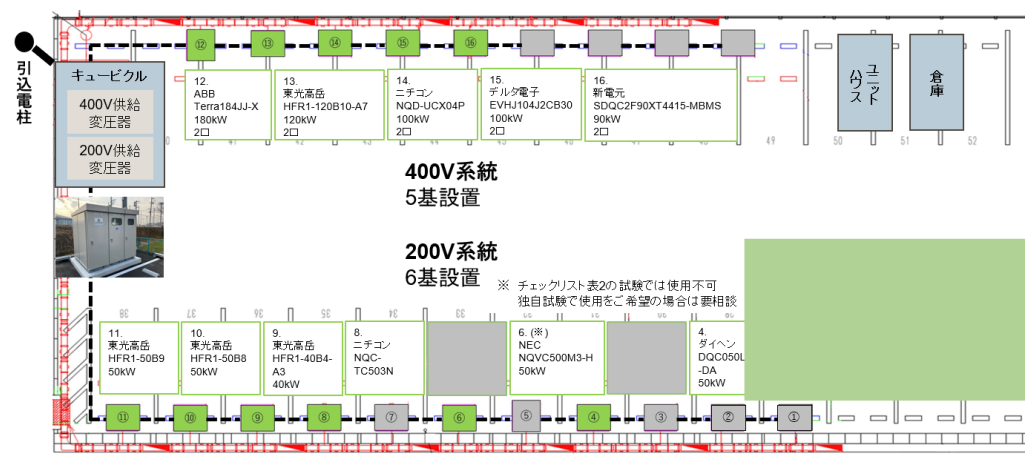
引込電柱

キュービクル

400V供給変圧器

200V供給変圧器

⑫ ⑬ ⑭ ⑮ ⑯

12.
ABB
Terra184JJ-X
180kW
2口

13.
東光高岳
HFR1-120B10-A7
120kW
2口

14.
ニチコン
NQD-UCX04P
100kW
2口

15.
デルタ電子
EVHJ104J2CB30
100kW
2口

16.
新電元
SDQC2F90XT4415-MBMS
90kW
2口

ユニットハウス

倉庫

49 50 51 52

400V系統
5基設置

200V系統
6基設置

※ チェックリスト表2の試験では使用不可
独自試験で使用をご希望の場合は要相談

38 37 36 35 34 33

11.
東光高岳
HFR1-50B9
50kW

10.
東光高岳
HFR1-50B8
50kW

9.
東光高岳
HFR1-40B4-A3
40kW

8.
ニチコン
NQC-TC503N

6. (※)
NEC
NQVC500M3-H
50kW

4.
ダイヘン
DQC050L
-DA
50kW

⑪ ⑩ ⑨ ⑧ ⑦ ⑥ ⑤ ④ ③ ② ①